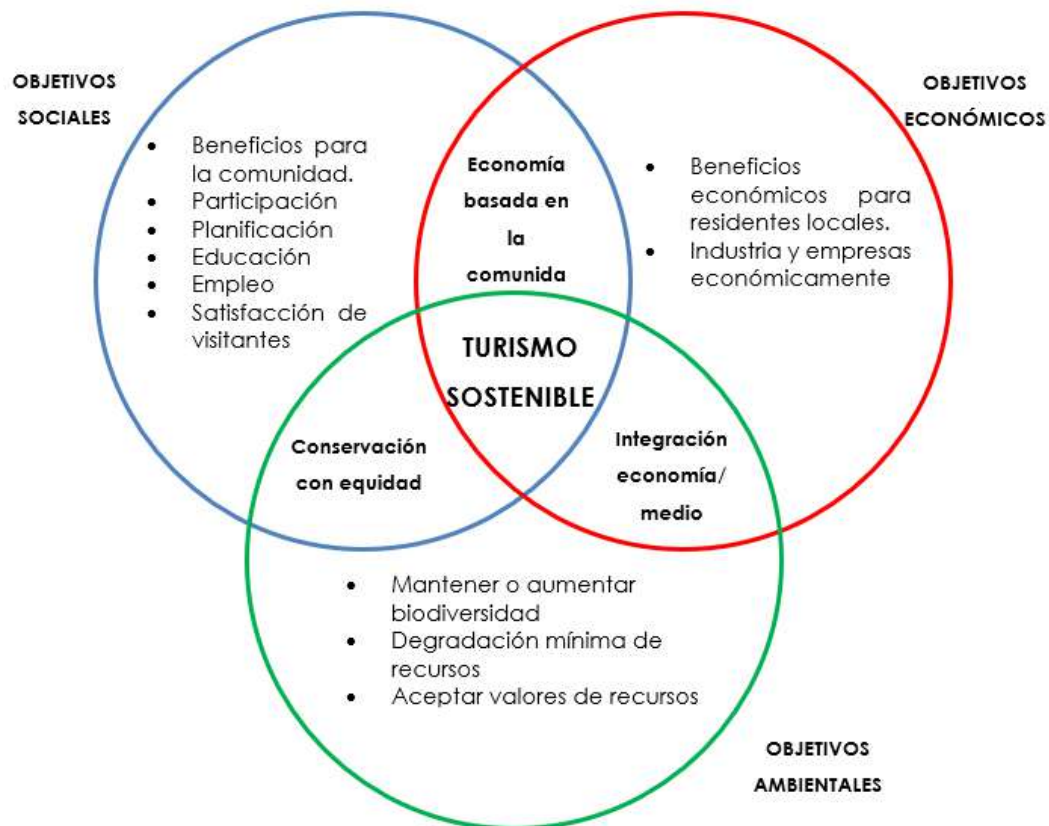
OBJETIVOS SOCIALES

- Beneficios para la comunidad.
- Participación
- Planificación
- Educación
- Empleo
- Satisfacción de visitantes

Economía basada en la comunida

OBJETIVOS ECONÓMICOS

- Beneficios económicos para residentes locales.
- Industria y empresas económicamente

TURISMO SOSTENIBLE

Conservación con equidad

Integración economía/ medio

- Mantener o aumentar biodiversidad
- Degradación mínima de recursos
- Aceptar valores de recursos

OBJETIVOS AMBIENTALES